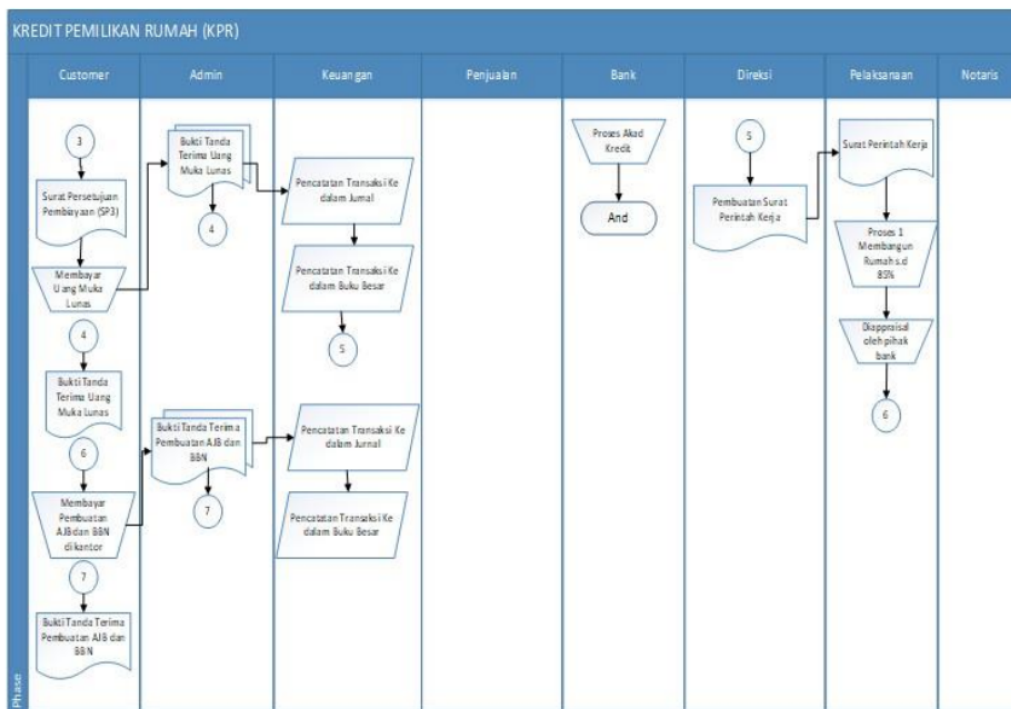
KREDIT PEMILIKAN RUMAH (KPR)

Customer

Admin

Keuangan

Penjualan

Bank

Direksi

Pelaksanaan

Notaris

Phase

3

Surat Persetujuan Pembiayaan (SP3)

Membayar Uang Muka Lunas

4

Bukti Tanda Terima Uang Muka Lunas

6

Membayar Pembuatan AJB dan BBN di kantor

7

Bukti Tanda Terima Pembuatan AJB dan BBN

Bukti Tanda Terima Uang Muka Lunas

4

Bukti Tanda Terima Pembuatan AJB dan BBN

7

Pencatatan Transaksi Ke dalam Jurnal

Pencatatan Transaksi Ke dalam Buku Besar

5

Pencatatan Transaksi Ke dalam Jurnal

Pencatatan Transaksi Ke dalam Buku Besar

Proses Akad Kredit

And

5

Pembuatan Surat Perintah Kerja

Surat Perintah Kerja

Proses 1 Membangun Rumah s.d 85%

Diappraisal oleh pihak bank

6